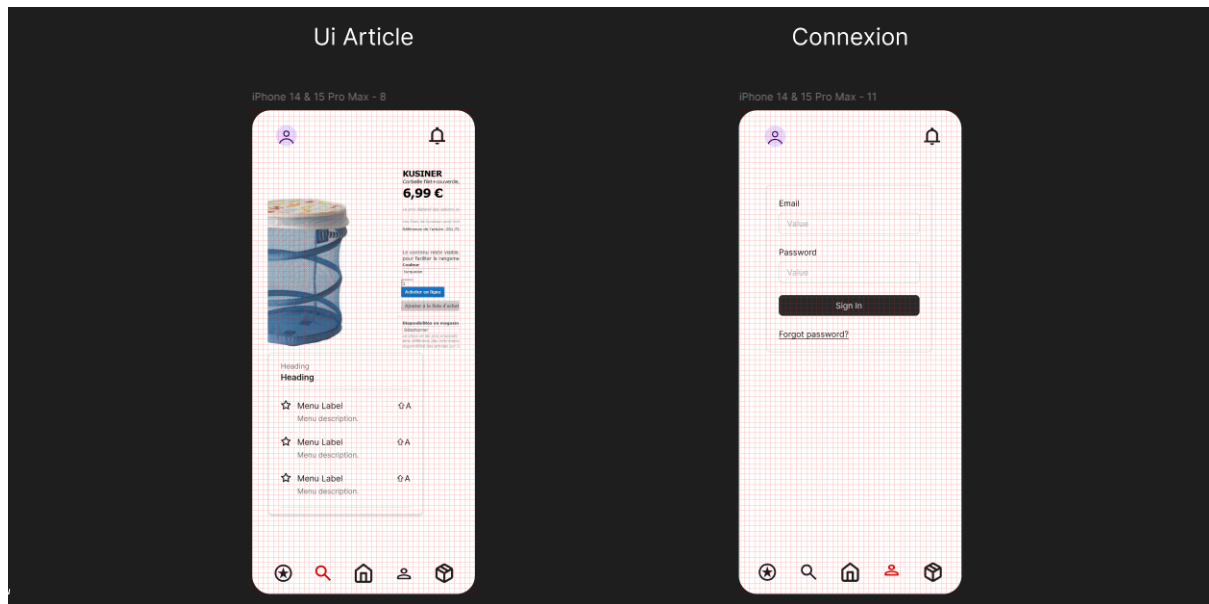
Ui Article

iPhone 14 & 15 Pro Max - 8

KUSINER
Corbeille filet+couvercle,
6,99 €

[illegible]

Le contenu reste visible pour faciliter le rangement.
Couleur

Acheter en ligne
Ajouter à la liste d'achat
Disponibilités en magasin
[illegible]

Heading
Heading

Menu Label ⇧A
Menu description.

Menu Label ⇧A
Menu description.

Menu Label ⇧A
Menu description.

Connexion

iPhone 14 & 15 Pro Max - 11

Email
Value

Password
Value

Sign In

Forgot password?